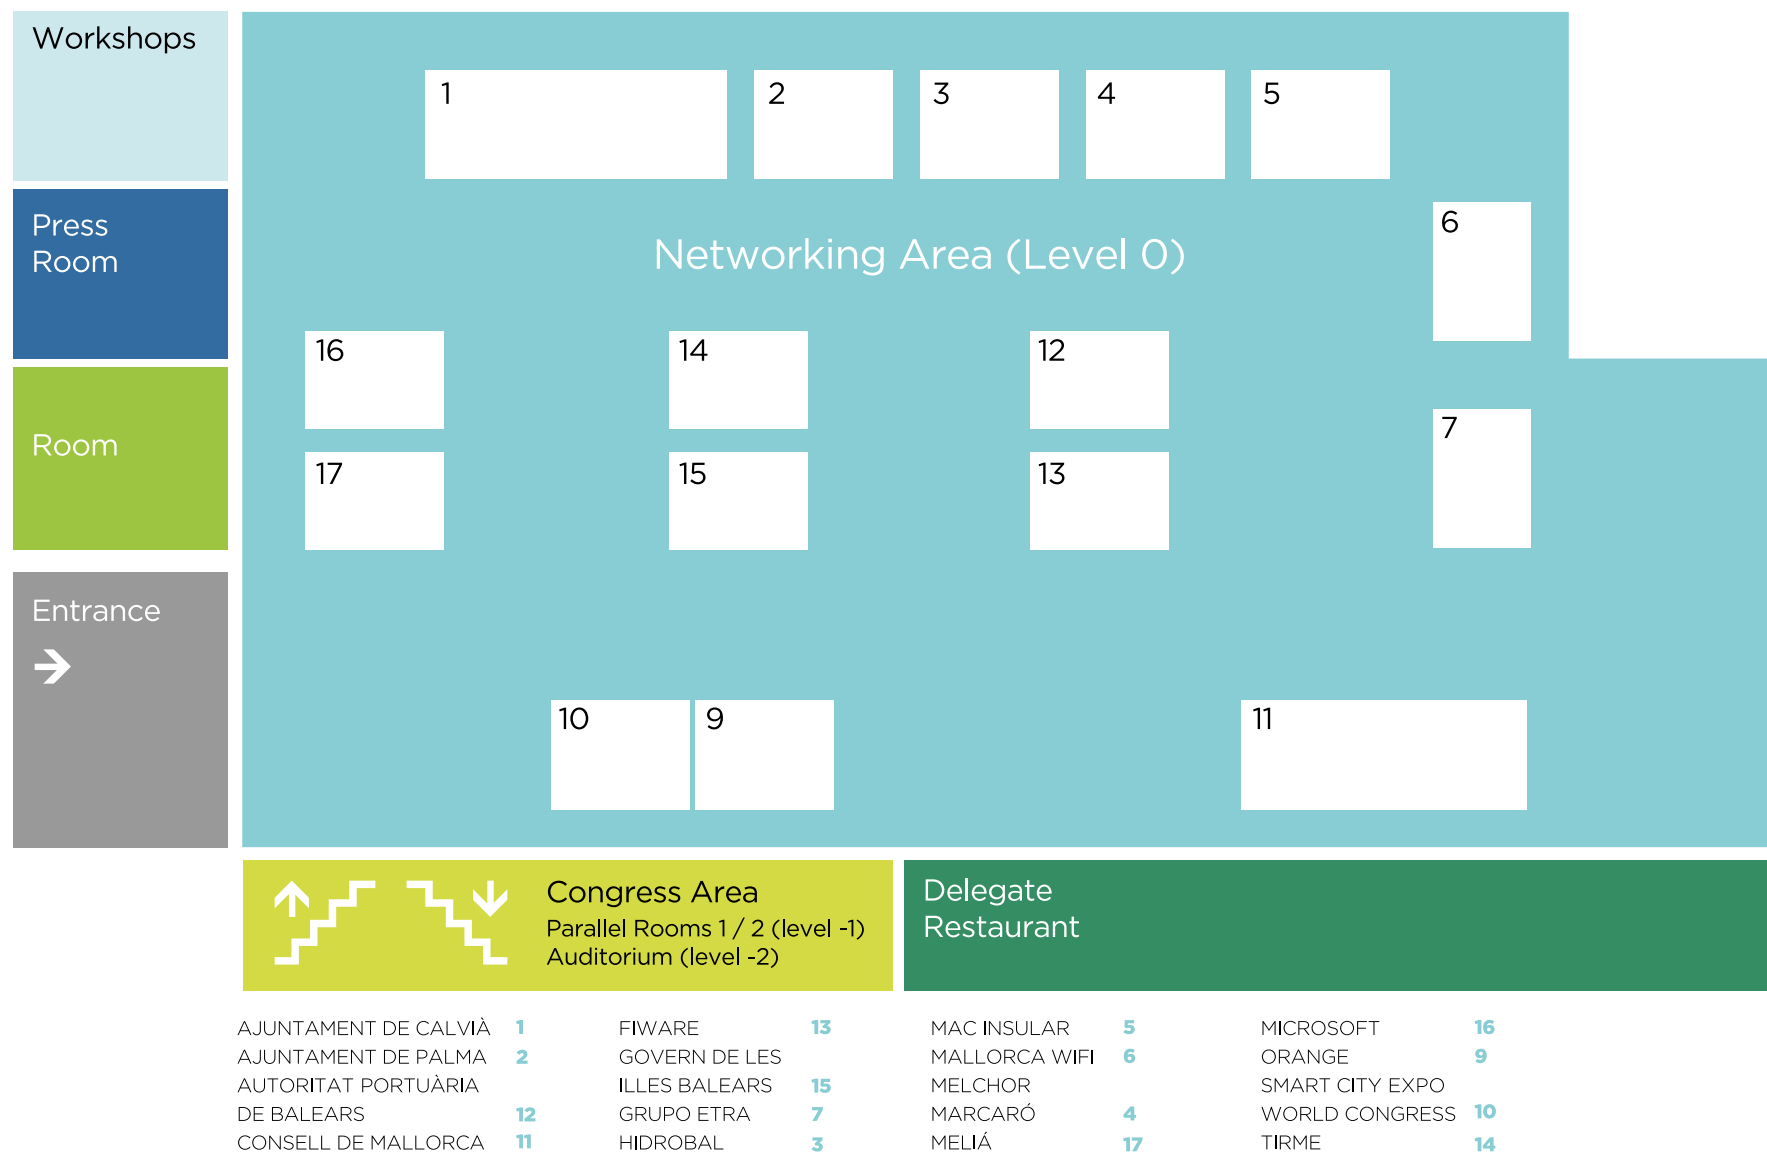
Workshops

Press Room

Room

Entrance

Networking Area (Level 0)

1

2

3

4

5

6

16

14

12

7

17

15

13

10

9

11

Congress Area
Parallel Rooms 1 / 2 (level -1)
Auditorium (level -2)

Delegate Restaurant

AJUNTAMENT DE CALVIÀ 1
AJUNTAMENT DE PALMA 2
AUTORITAT PORTUÀRIA DE BALEARS 12
CONSELL DE MALLORCA 11

FIWARE 13
GOVERN DE LES ILLES BALEARS 15
GRUPO ETRA 7
HIDROBAL 3

MAC INSULAR 5
MALLORCA WIFI 6
MELCHOR MARCARÓ 4
MELIÁ 17

MICROSOFT 16
ORANGE 9
SMART CITY EXPO WORLD CONGRESS 10
TIRME 14